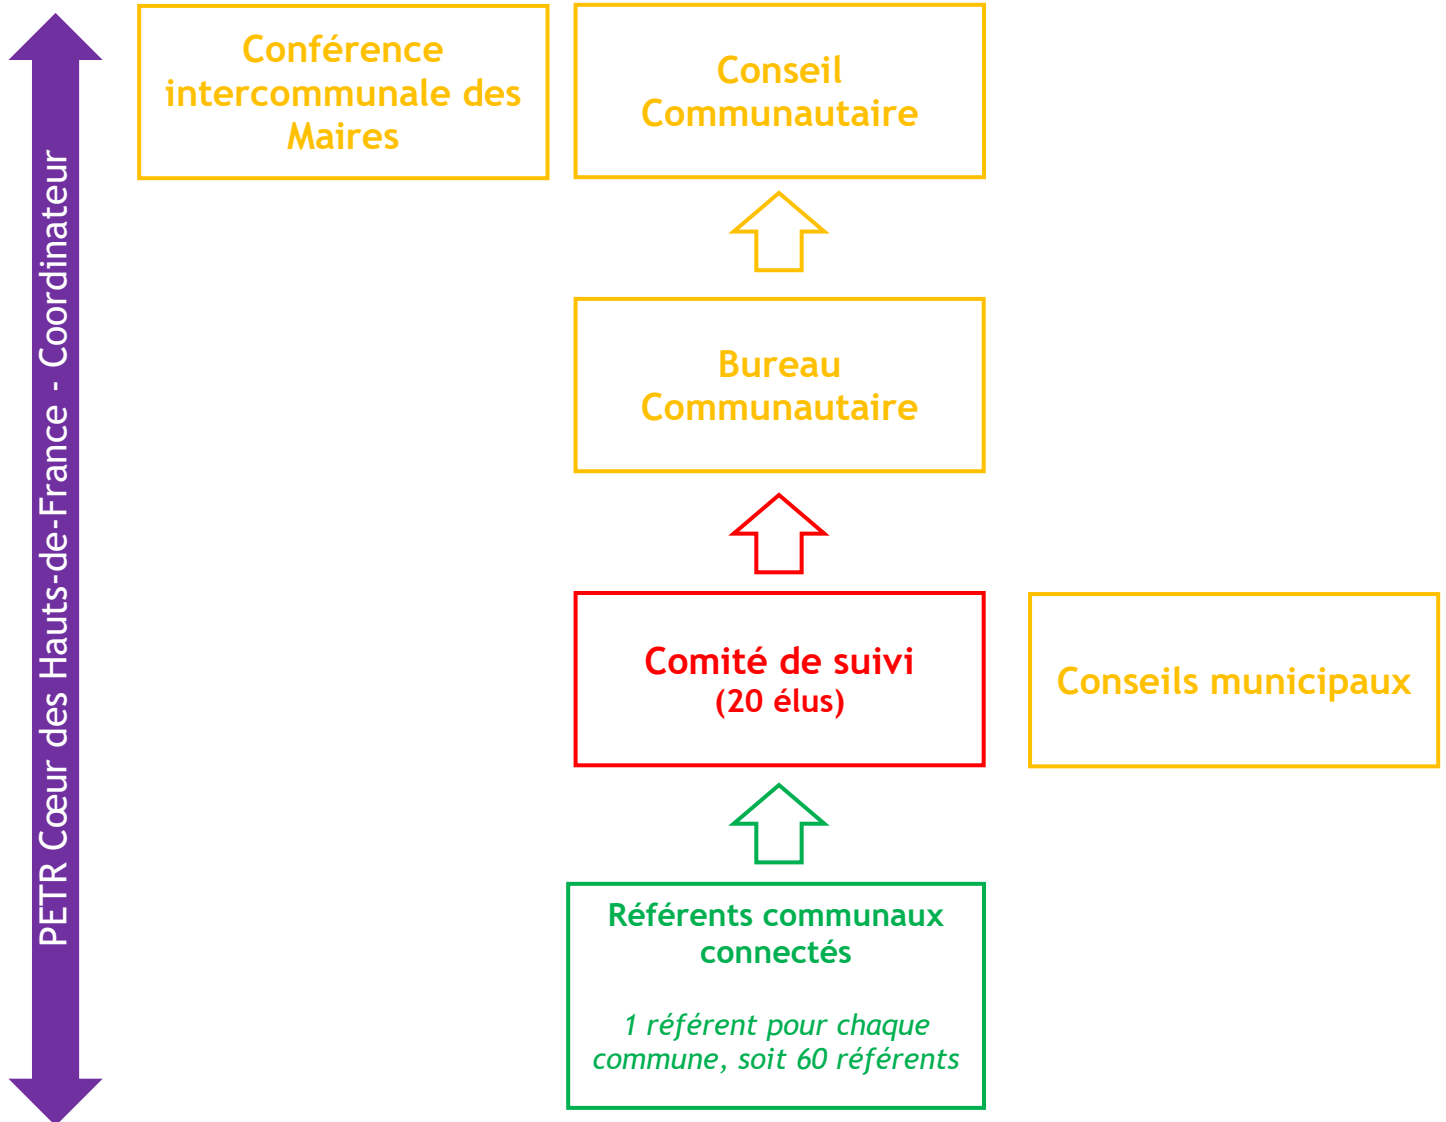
PETR Cœur des Hauts-de-France - Coordinateur

Conférence intercommunale des Maires

Conseil Communautaire

Bureau Communautaire

Comité de suivi
(20 élus)

Conseils municipaux

Référents communaux connectés

1 référent pour chaque commune, soit 60 référents